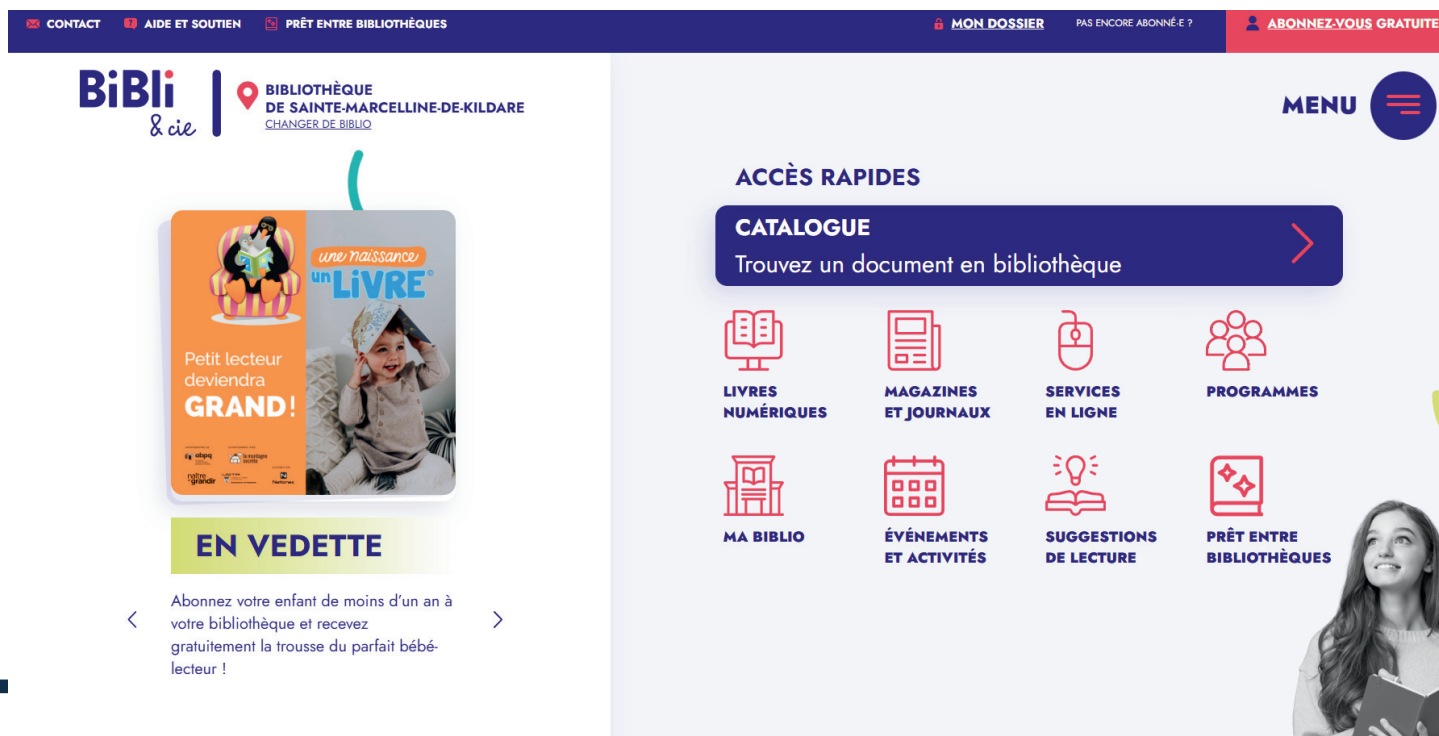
CONTACT AIDE ET SOUTIEN PRÊT ENTRE BIBLIOTHÈQUES

MON DOSSIER PAS ENCORE ABONNÉ·E ? ABONNEZ-VOUS GRATUITE

BiBli & cie

BIBLIOTHÈQUE DE SAINTE-MARCELLINE-DE-KILDARE
CHANGER DE BIBLIO

MENU

une naissance un LIVRE

Petit lecteur deviendra GRAND!

EN VEDETTE

Abonnez votre enfant de moins d'un an à votre bibliothèque et recevez gratuitement la trousse du parfait bébé-lecteur !

ACCÈS RAPIDES

CATALOGUE
Trouvez un document en bibliothèque

LIVRES NUMÉRIQUES

MAGAZINES ET JOURNAUX

SERVICES EN LIGNE

PROGRAMMES

MA BIBLIO

ÉVÉNEMENTS ET ACTIVITÉS

SUGGESTIONS DE LECTURE

PRÊT ENTRE BIBLIOTHÈQUES